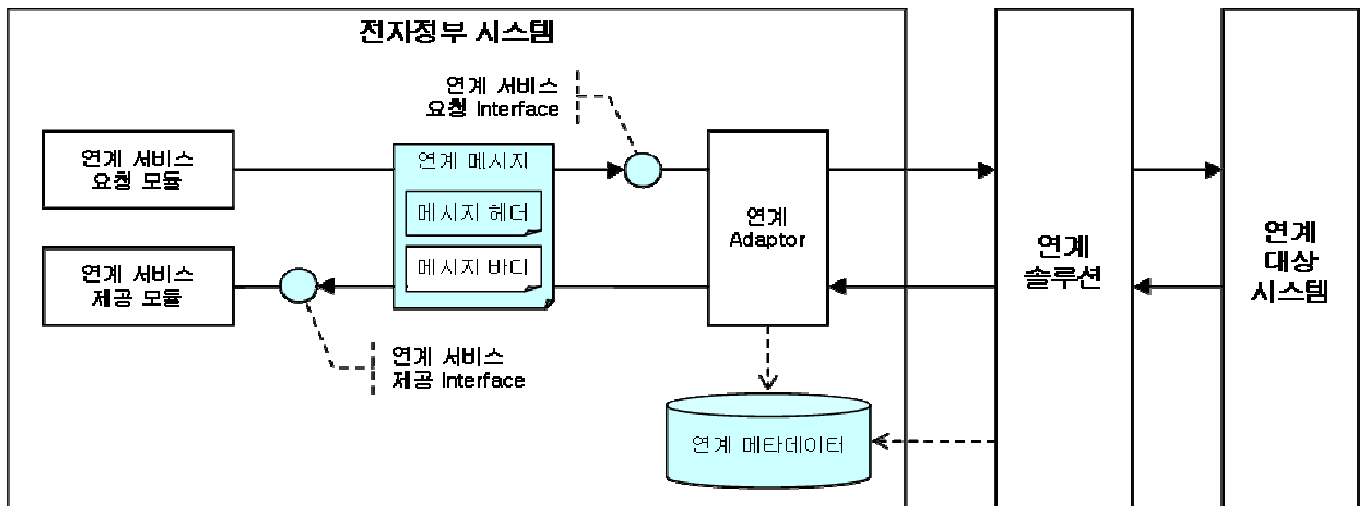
전자정부 시스템

연계 서비스
요청 Interface

연계 서비스
요청 모듈

연계 메시지

메시지 헤더

메시지 바디

연계
Adaptor

연계
솔루션

연계
대상
시스템

연계 서비스
제공 모듈

연계 서비스
제공 Interface

연계 메타데이터